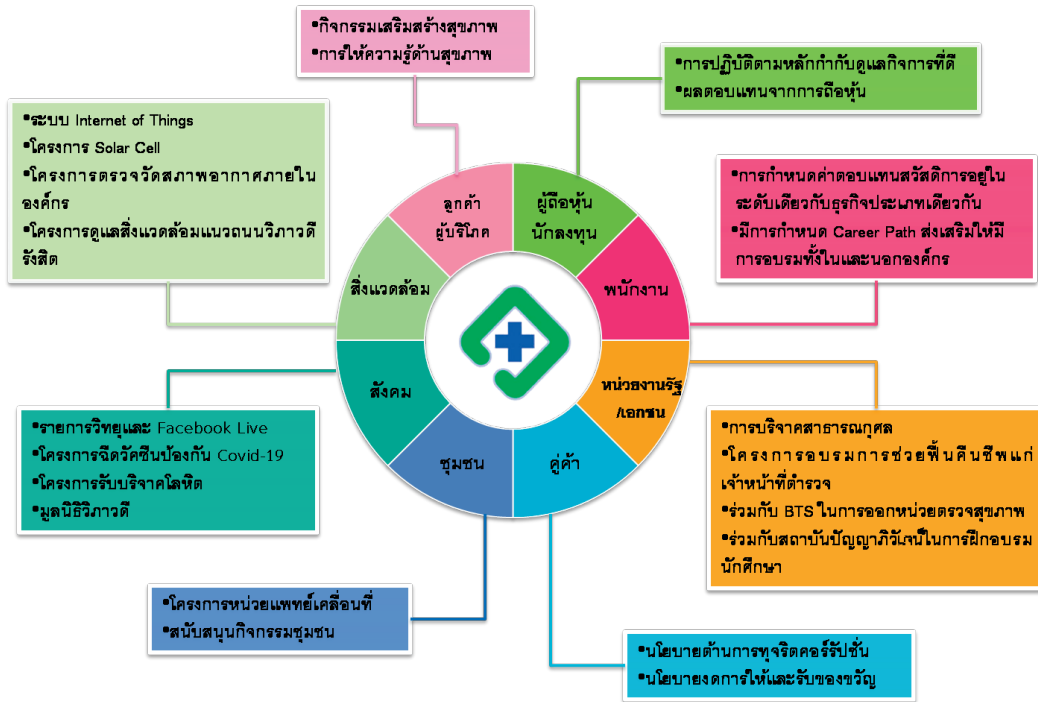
•กิจกรรมเสริมสร้างสุขภาพ
•การให้ความรู้ด้านสุขภาพ

•การปฏิบัติตามหลักกำกับดูแลกิจการที่ดี
•ผลตอบแทนจากการถือหุ้น

•ระบบ Internet of Things
•โครงการ Solar Cell
•โครงการตรวจวัดสภาพอากาศภายในองค์กร
•โครงการดูแลสิ่งแวดล้อมแนวถนนวิภาวดีรังสิต

•การกำหนดค่าตอบแทนสวัสดิการอยู่ในระดับเดียวกับธุรกิจประเภทเดียวกัน
•มีการกำหนด Career Path ส่งเสริมให้มีการอบรมทั้งในและนอกองค์กร

ลูกค้า ผู้บริโภค
ผู้ถือหุ้น นักลงทุน
สิ่งแวดล้อม
พนักงาน
สังคม
หน่วยงานรัฐ /เอกชน
ชุมชน
คู่ค้า

•รายการวิทยุและ Facebook Live
•โครงการฉีดวัคซีนป้องกัน Covid-19
•โครงการรับบริจาคโลหิต
•มูลนิธิวิภาวดี

•การบริจาคสาธารณกุศล
•โครงการอบรมการช่วยฟื้นคืนชีพแก่เจ้าหน้าที่ตำรวจ
•ร่วมกับ BTS ในการออกหน่วยตรวจสุขภาพ
•ร่วมกับสถาบันปัญญาภิวัฒน์ในการฝึกอบรมนักศึกษา

•โครงการหน่วยแพทย์เคลื่อนที่
•สนับสนุนกิจกรรมชุมชน

•นโยบายต้านการทุจริตคอร์รัปชั่น
•นโยบายงดการให้และรับของขวัญ